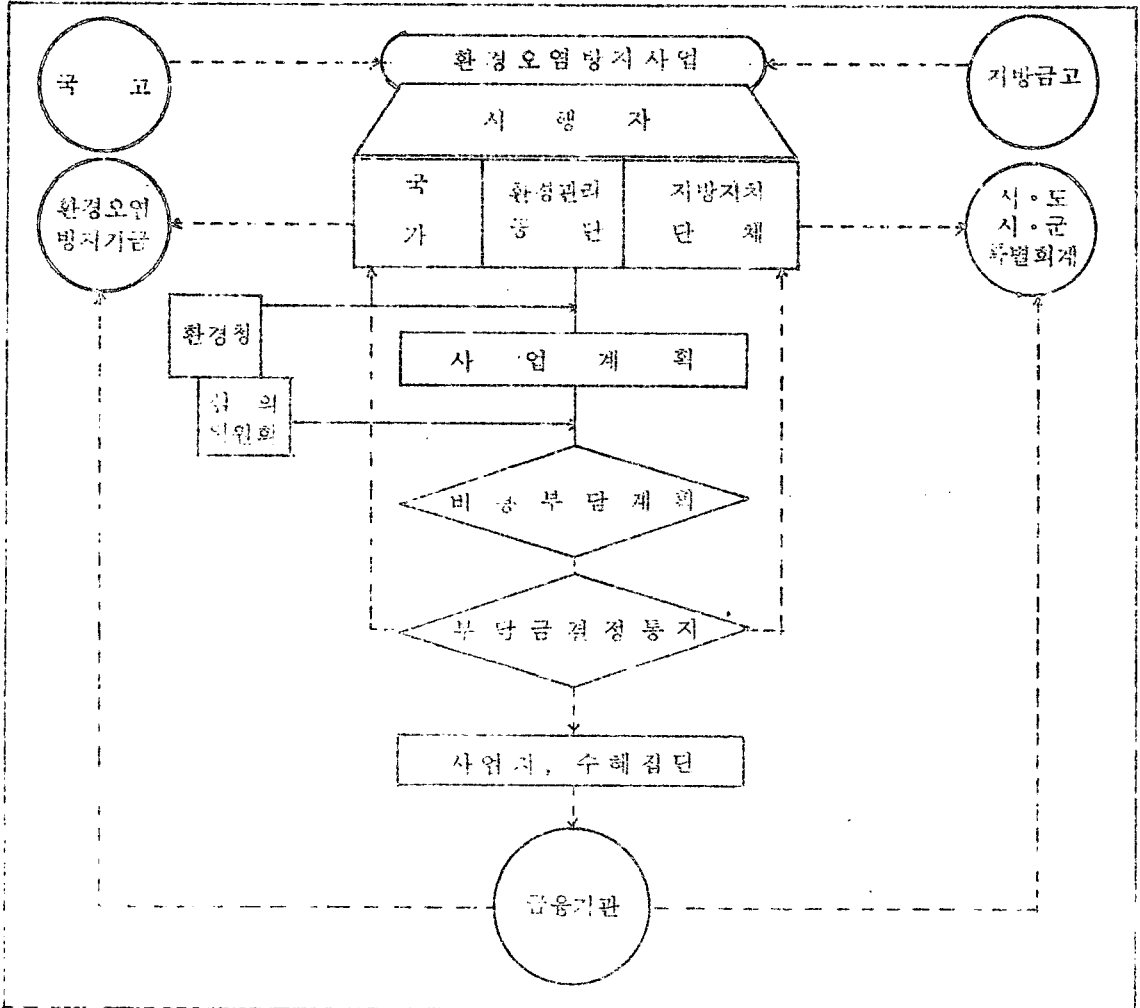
국 고

환경오염방지사업

지방금고

시 행 자

국 가

환경관리 공 단

지방자치 단 체

환경오염 방지기금

시 • 도 시 • 군 특별회계

환경청

심 의 위원회

사 업 계 획

비 용 부 담 계 획

부 담 금 결 정 통 지

사업자, 수혜집단

금융기관